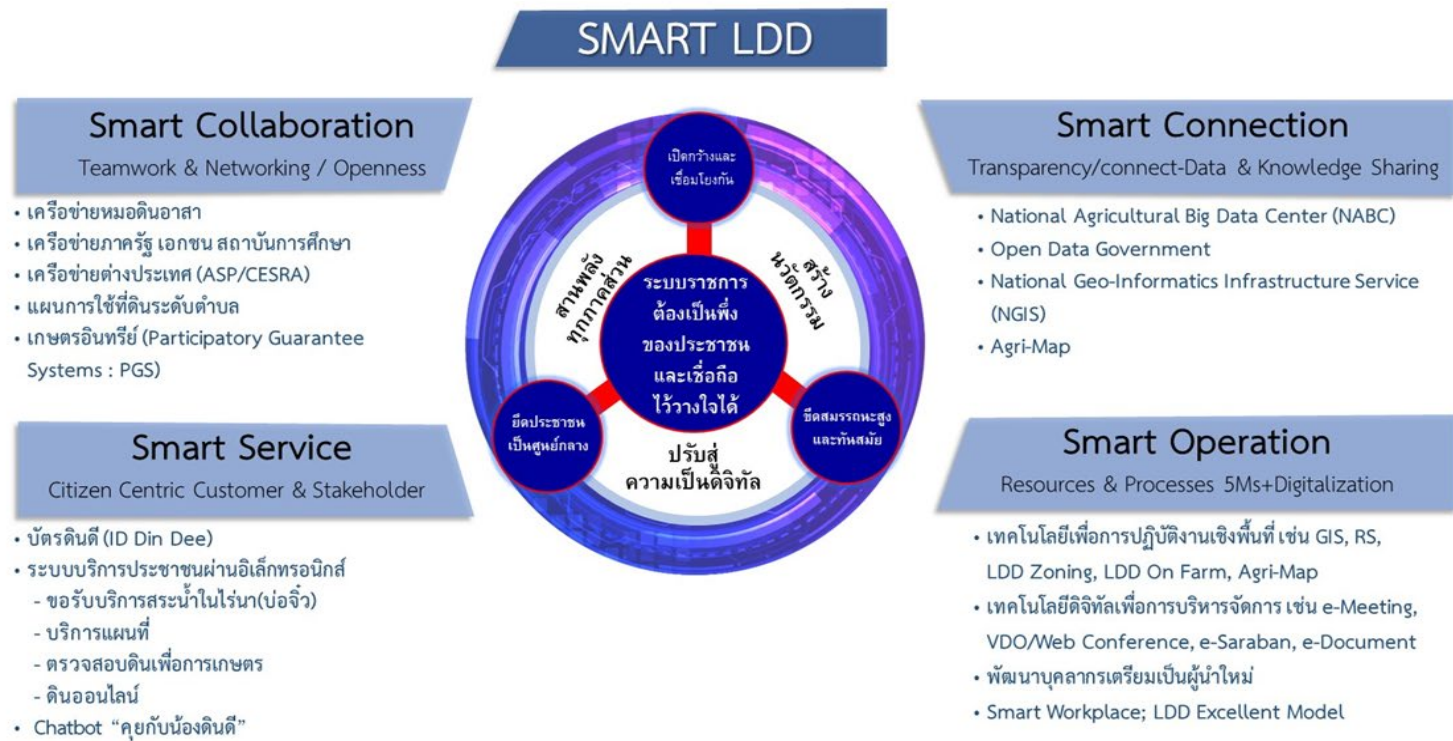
SMART LDD

Smart Collaboration
Teamwork & Networking / Openness

• เครือข่ายหมอดินอาสา
• เครือข่ายภาครัฐ เอกชน สถาบันการศึกษา
• เครือข่ายต่างประเทศ (ASP/CESRA)
• แผนการใช้ที่ดินระดับตำบล
• เกษตรอินทรีย์ (Participatory Guarantee Systems : PGS)

เปิดกว้างและเชื่อมโยงกัน

สานพลังทุกภาคส่วน

สร้างนวัตกรรม

ระบบราชการต้องเป็นพึ่งของประชาชนและเชื่อถือไว้วางใจได้

ยึดประชาชนเป็นศูนย์กลาง

ปรับสู่ความเป็นดิจิทัล

ขีดสมรรถนะสูงและทันสมัย

Smart Connection
Transparency/connect-Data & Knowledge Sharing

• National Agricultural Big Data Center (NABC)
• Open Data Government
• National Geo-Informatics Infrastructure Service (NGIS)
• Agri-Map

Smart Service
Citizen Centric Customer & Stakeholder

• บัตรดินดี (ID Din Dee)
• ระบบบริการประชาชนผ่านอิเล็กทรอนิกส์
- ขอรับบริการสระน้ำในไร่นา(บ่อจิ๋ว)
- บริการแผนที่
- ตรวจสอบดินเพื่อการเกษตร
- ดินออนไลน์
• Chatbot “คุยกับน้องดินดี”

Smart Operation
Resources & Processes 5Ms+Digitalization

• เทคโนโลยีเพื่อการปฏิบัติงานเชิงพื้นที่ เช่น GIS, RS, LDD Zoning, LDD On Farm, Agri-Map
• เทคโนโลยีดิจิทัลเพื่อการบริหารจัดการ เช่น e-Meeting, VDO/Web Conference, e-Saraban, e-Document
• พัฒนาบุคลากรเตรียมเป็นผู้นำใหม่
• Smart Workplace; LDD Excellent Model